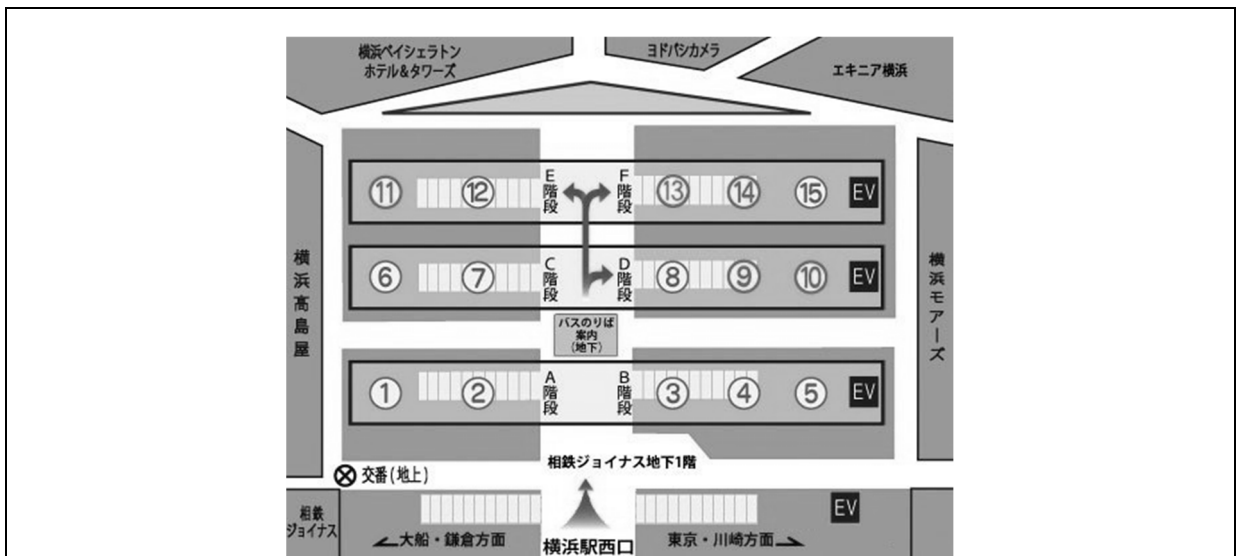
横浜ベイシェラトン ホテル&タワーズ

ヨドバシカメラ

エキニア横浜

横浜高島屋

⑪ ⑫ E階段 F階段 ⑬ ⑭ ⑮ EV

⑥ ⑦ C階段 D階段 ⑧ ⑨ ⑩ EV

横浜モアーズ

バスのりば 案内 (地下)

① ② A階段 B階段 ③ ④ ⑤ EV

交番(地上)

相鉄ジョイナス地下1階

EV

相鉄ジョイナス

大船・鎌倉方面

横浜駅西口

東京・川崎方面